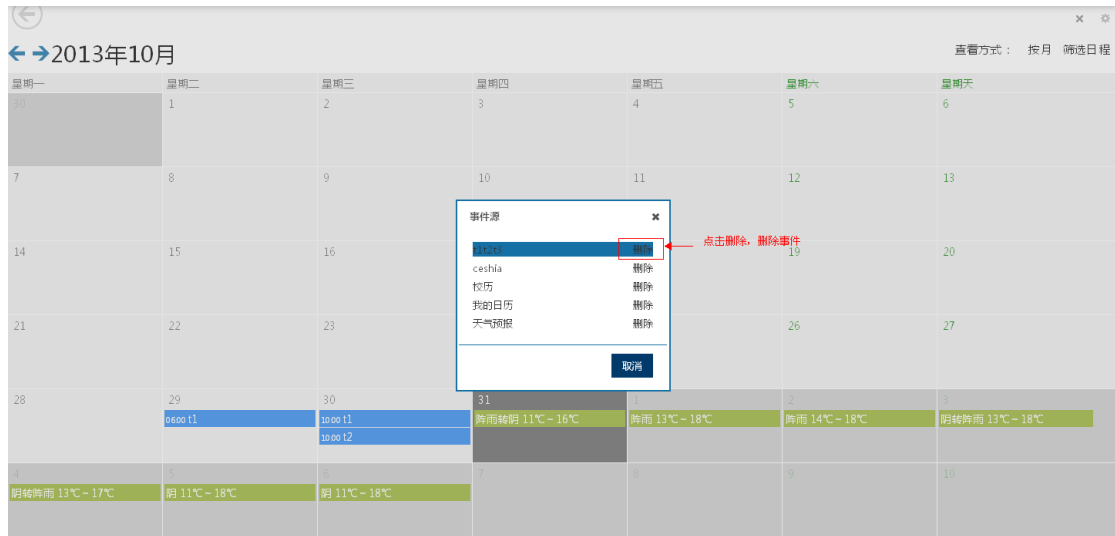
2013年10月

查看方式： 按月 筛选日程

| 星期一 | 星期二 | 星期三 | 星期四 | 星期五 | 星期六 | 星期天 |
|---|---|---|---|---|---|---|
| 30 | 1 | 2 | 3 | 4 | 5 | 6 |
| 7 | 8 | 9 | 10 | 11 | 12 | 13 |
| 14 | 15 | 16 | | | 19 | 20 |
| 21 | 22 | 23 | | | 26 | 27 |
| 28 | 29 06:00 t1 | 30 10:00 t1 10:00 t2 | 31 阵雨转阴 11℃ ~ 16℃ | 1 阵雨 13℃ ~ 18℃ | 2 阵雨 14℃ ~ 18℃ | 3 阴转阵雨 13℃ ~ 18℃ |
| 4 阴转阵雨 13℃ ~ 17℃ | 5 阴 11℃ ~ 18℃ | 6 阴 11℃ ~ 18℃ | 7 | 8 | 9 | 10 |

事件源

t1t2t3 删除
ceshia 删除
校历 删除
我的日历 删除
天气预报 删除

取消

点击删除，删除事件